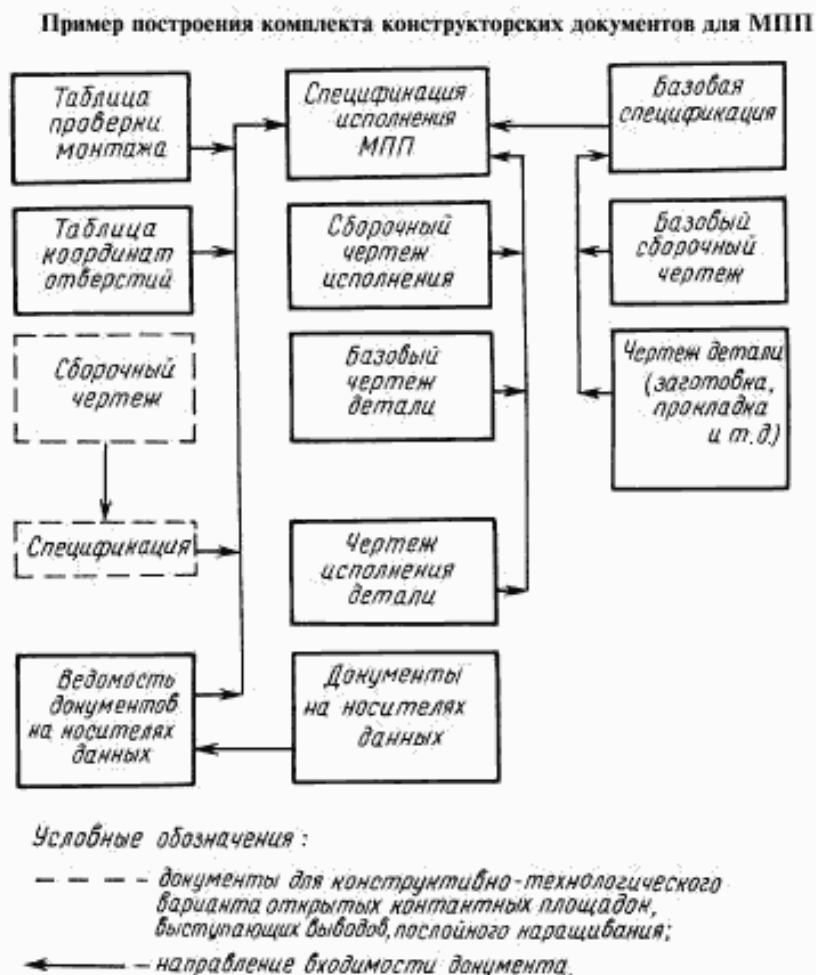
Пример построения комплекта конструкторских документов для МПП

Таблица проверки монтажа

Таблица координат отверстий

Сборочный чертеж

Спецификация

Ведомость документов на носителях данных

Спецификация исполнения МПП

Сборочный чертеж исполнения

Базовый чертеж детали

Чертеж исполнения детали

Документы на носителях данных

Базовая спецификация

Базовый сборочный чертеж

Чертеж детали (заготовка, прокладка и т.д.)

Условные обозначения :

– – – – документы для конструктивно-технологического варианта открытых контактных площадок, выступающих выводов, послойного наращивания;

– направление входимости документа.